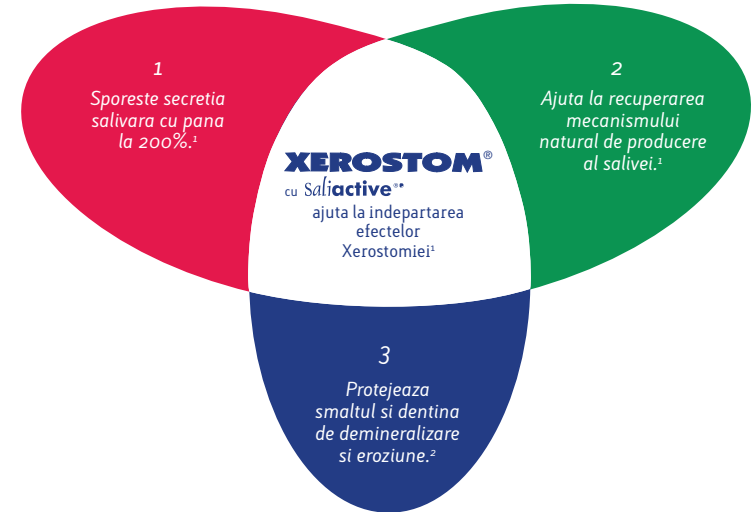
1
Sporeste secretia salivara cu pana la 200%.$^{1}$

2
Ajuta la recuperarea mecanismului natural de producere al salivei.$^{1}$

XEROSTOM®
cu Saliactive®*
ajuta la indepartarea efectelor Xerostomiei$^{1}$

3
Protejeaza smaltul si dentina de demineralizare si eroziune.$^{2}$